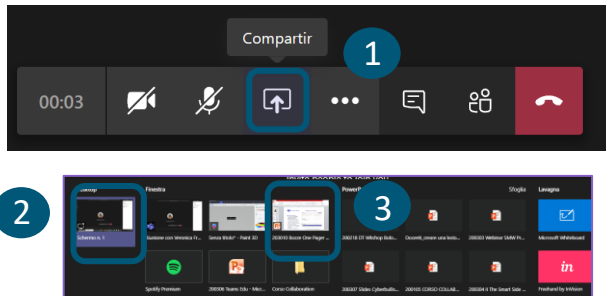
Compartir

1

00:03

2

3

Invite people to join you

Desktop

Finestra

PowerPoint

Sfoglia

Lavagna

Schermo n. 1

Riunione con Veronica Fr...

Senza titolo* - Paint 3D

200610 Bozze Gio Paper...

200618 DT Wikshop Robo...

Docenti_creare una lezio...

200603 Webinar SMW Pr...

Microsoft Whiteboard

Spotify Premium

200606 Teams Edu - Micr...

Corso Collaboration

200607 Slides Cyberbullis...

200605 CORSO COLLAB...

200604 Il The Smart Side ...

Freehand by InVision